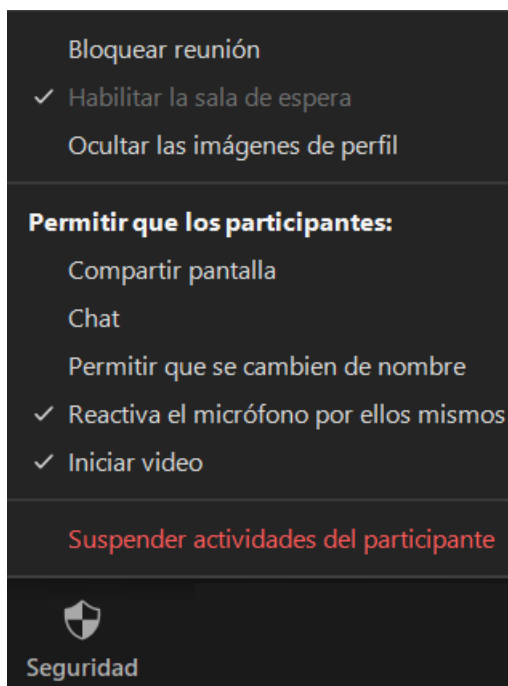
Bloquear reunión
✓ Habilitar la sala de espera
Ocultar las imágenes de perfil

Permitir que los participantes:
Compartir pantalla
Chat
Permitir que se cambien de nombre
✓ Reactiva el micrófono por ellos mismos
✓ Iniciar video

Suspender actividades del participante

Seguridad